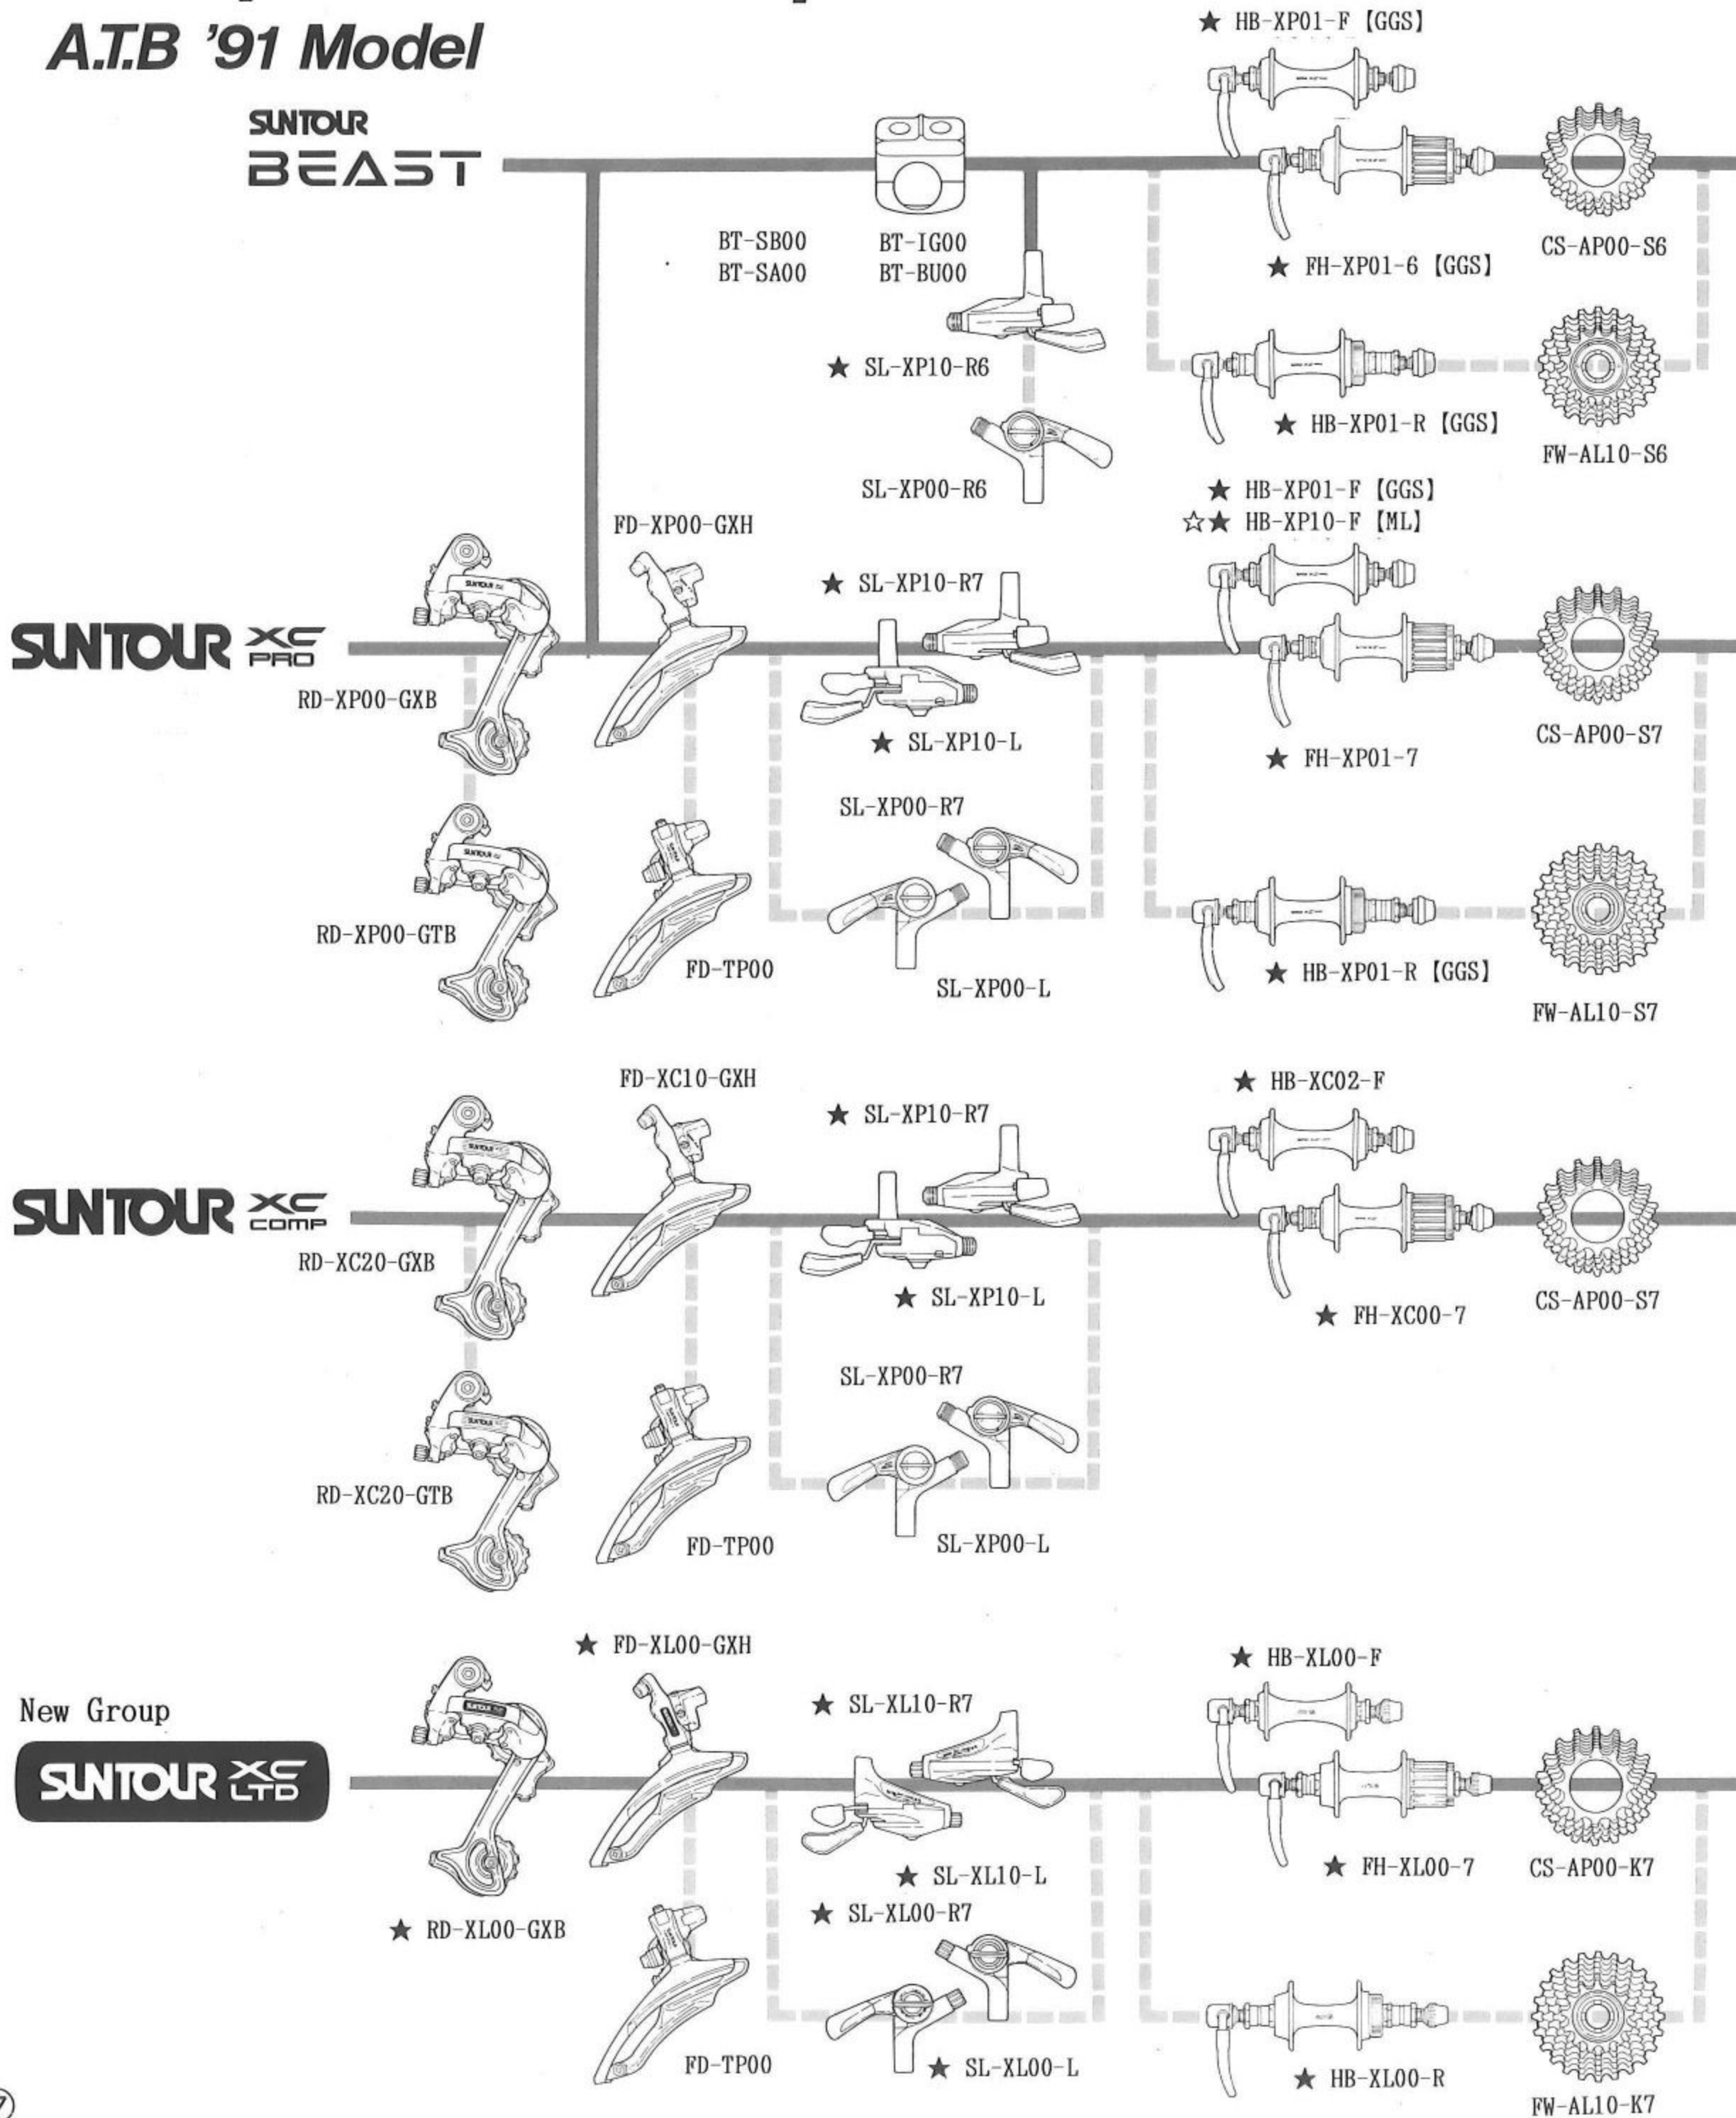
A.T.B '91 Model

SUNTOUR BEAST

★ HB-XP01-F【GGS】

BT-SB00
BT-SA00

BT-IG00
BT-BU00

★ FH-XP01-6【GGS】

CS-AP00-S6

★ SL-XP10-R6

★ HB-XP01-R【GGS】

FW-AL10-S6

SL-XP00-R6

★ HB-XP01-F【GGS】
☆★ HB-XP10-F【ML】

FD-XP00-GXH

★ SL-XP10-R7

SUNTOUR XC PRO

RD-XP00-GXB

★ SL-XP10-L

★ FH-XP01-7

CS-AP00-S7

SL-XP00-R7

RD-XP00-GTB

FD-TP00

SL-XP00-L

★ HB-XP01-R【GGS】

FW-AL10-S7

FD-XC10-GXH

★ SL-XP10-R7

★ HB-XC02-F

SUNTOUR XC COMP

RD-XC20-GXB

★ SL-XP10-L

★ FH-XC00-7

CS-AP00-S7

SL-XP00-R7

RD-XC20-GTB

FD-TP00

SL-XP00-L

★ FD-XL00-GXH

★ HB-XL00-F

New Group

★ SL-XL10-R7

SUNTOUR XC LTD

★ SL-XL10-L

★ FH-XL00-7

CS-AP00-K7

★ RD-XL00-GXB

★ SL-XL00-R7

FD-TP00

★ SL-XL00-L

★ HB-XL00-R

FW-AL10-K7

⑦